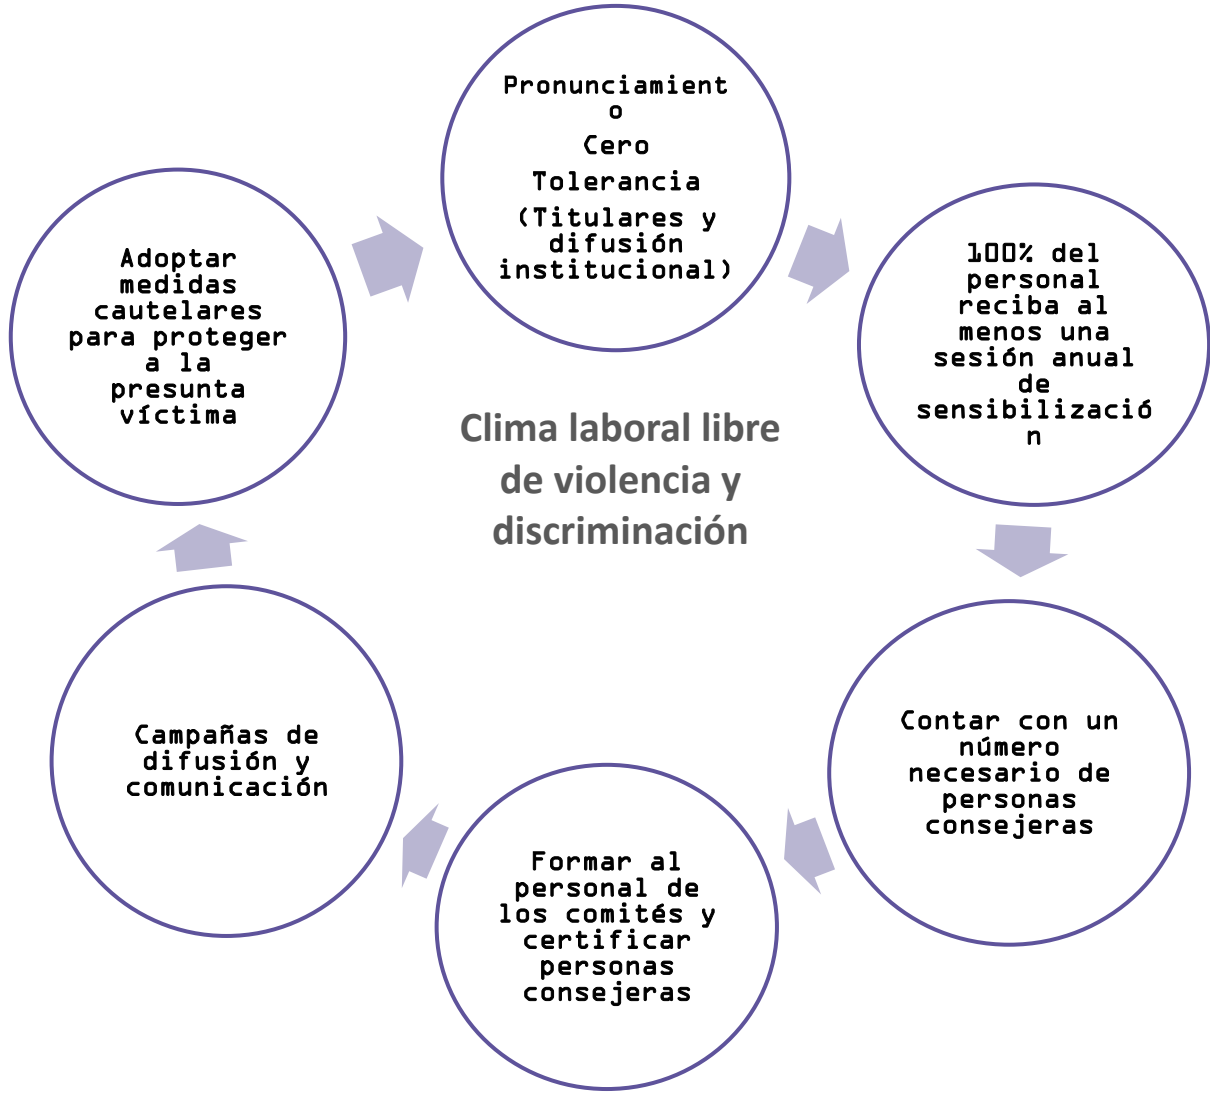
Pronunciamiento

Cero

Tolerancia

(Titulares y difusión institucional)

100% del personal reciba al menos una sesión anual de sensibilización

Contar con un número necesario de personas consejeras

Formar al personal de los comités y certificar personas consejeras

Campañas de difusión y comunicación

Adoptar medidas cautelares para proteger a la presunta víctima

Clima laboral libre de violencia y discriminación